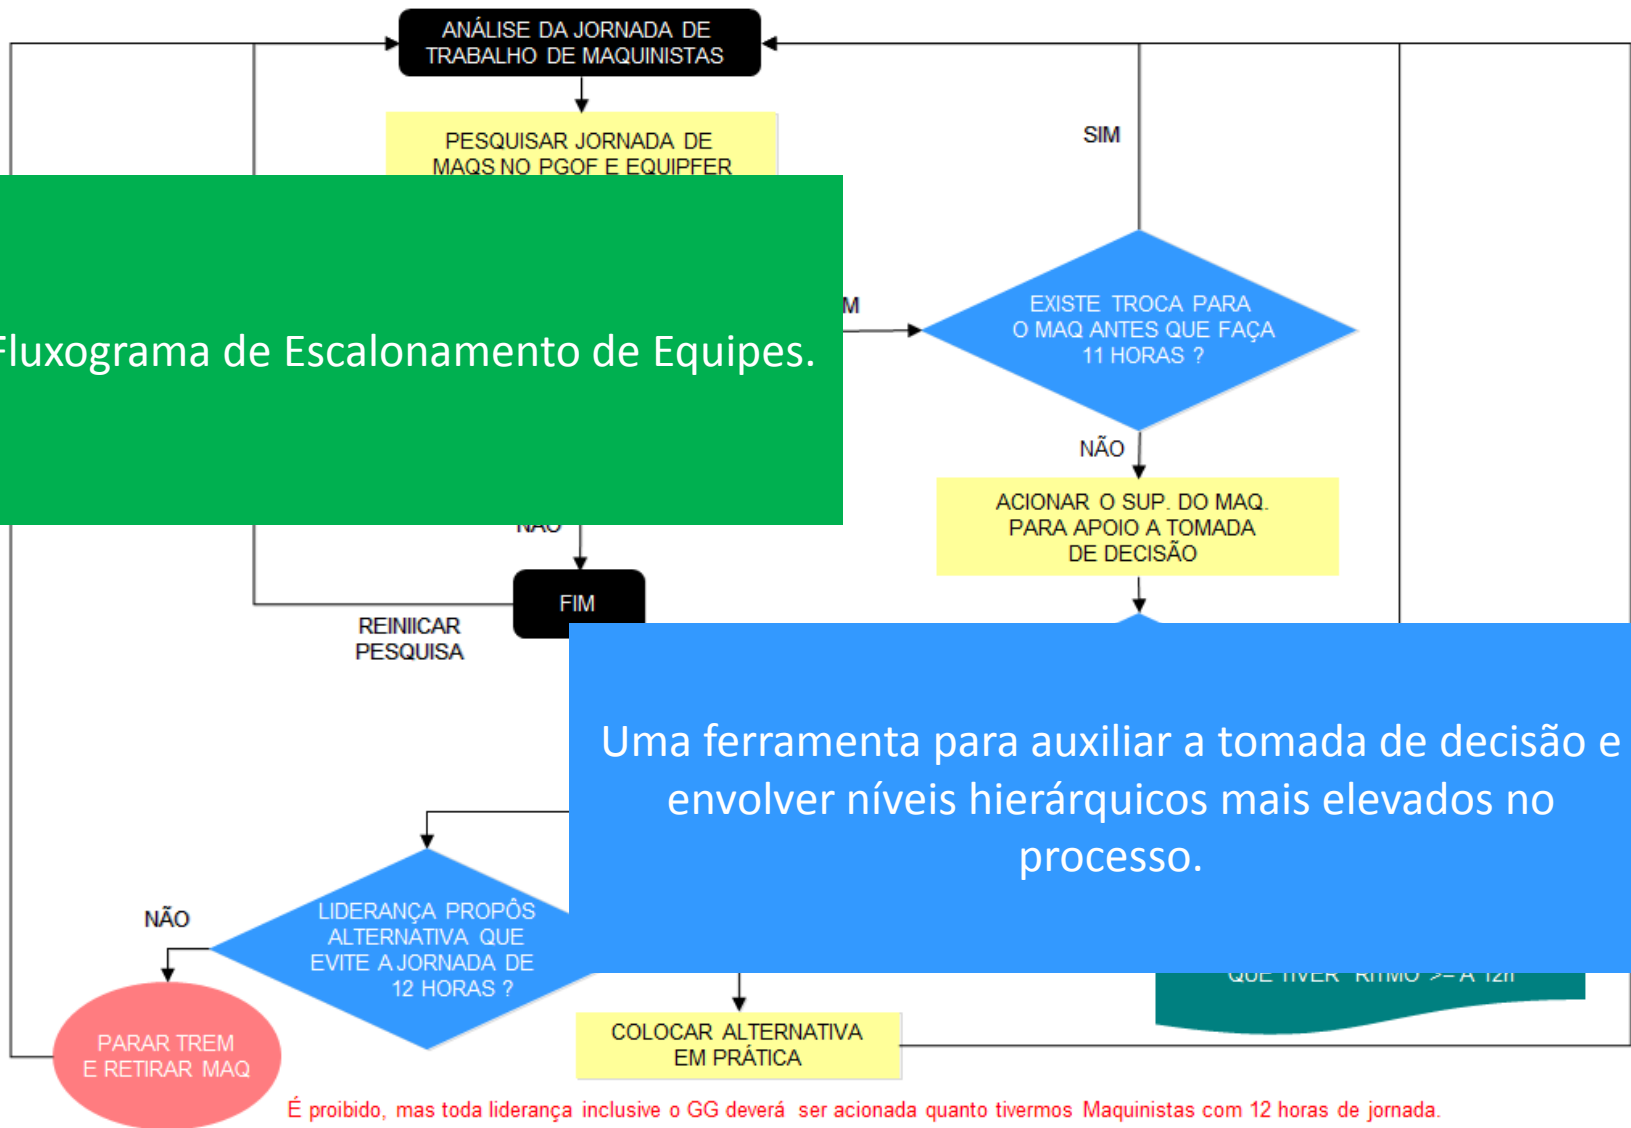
ANÁLISE DA JORNADA DE TRABALHO DE MAQUINISTAS

PESQUISAR JORNADA DE MAQS NO PGOF E EQUIPFER

SIM

Fluxograma de Escalonamento de Equipes.

M

EXISTE TROCA PARA O MAQ ANTES QUE FAÇA 11 HORAS ?

NÃO

ACIONAR O SUP. DO MAQ. PARA APOIO A TOMADA DE DECISÃO

NÃO

FIM

REINIICAR PESQUISA

Uma ferramenta para auxiliar a tomada de decisão e envolver níveis hierárquicos mais elevados no processo.

NÃO

LIDERANÇA PROPÔS ALTERNATIVA QUE EVITE A JORNADA DE 12 HORAS ?

QUE TIVER RITMO >= A 12h

PARAR TREM E RETIRAR MAQ

COLOCAR ALTERNATIVA EM PRÁTICA

É proibido, mas toda liderança inclusive o GG deverá ser acionada quanto tivermos Maquinistas com 12 horas de jornada.